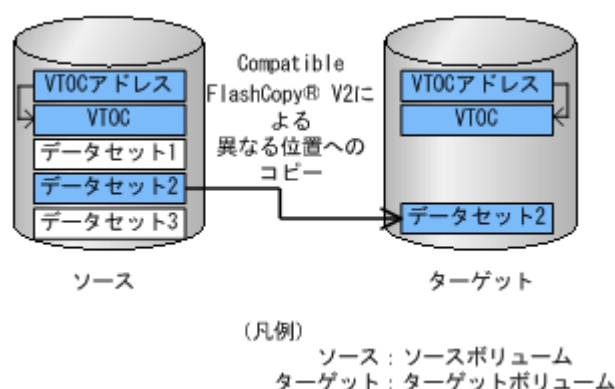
VTOCアドレス
VTOC
データセット1
データセット2
データセット3

Compatible FlashCopy® V2による異なる位置へのコピー

VTOCアドレス
VTOC
データセット2

ソース

ターゲット

（凡例）
ソース：ソースボリューム
ターゲット：ターゲットボリューム